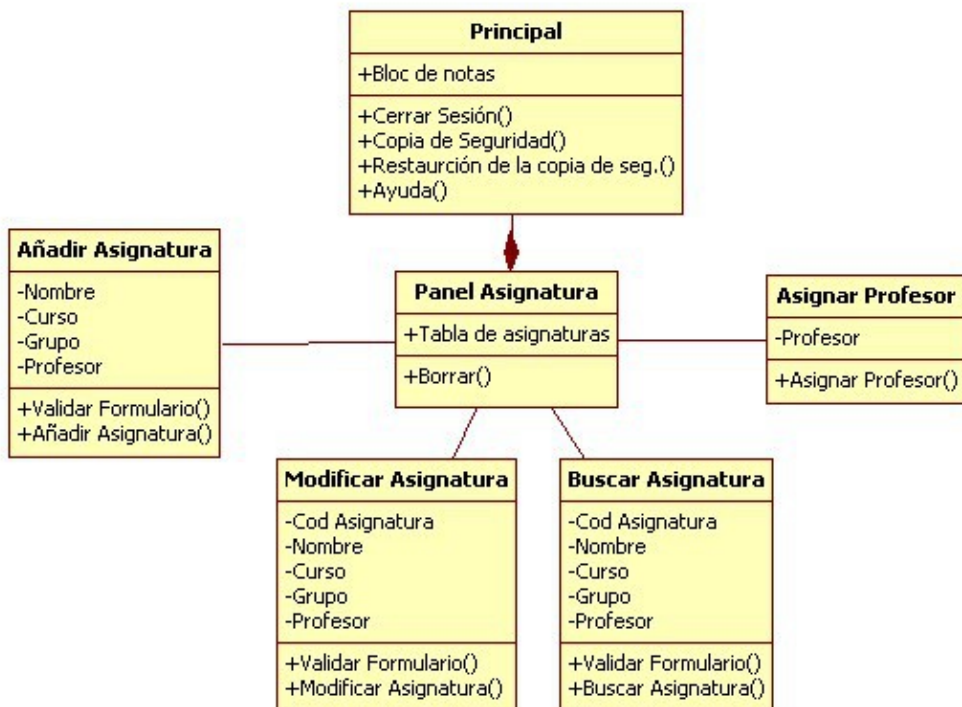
Principal

+Bloc de notas

+Cerrar Sesión()
+Copia de Seguridad()
+Restaurción de la copia de seg.()
+Ayuda()

Añadir Asignatura

-Nombre
-Curso
-Grupo
-Profesor

+Validar Formulario()
+Añadir Asignatura()

Panel Asignatura

+Tabla de asignaturas

+Borrar()

Asignar Profesor

-Profesor

+Asignar Profesor()

Modificar Asignatura

-Cod Asignatura
-Nombre
-Curso
-Grupo
-Profesor

+Validar Formulario()
+Modificar Asignatura()

Buscar Asignatura

-Cod Asignatura
-Nombre
-Curso
-Grupo
-Profesor

+Validar Formulario()
+Buscar Asignatura()